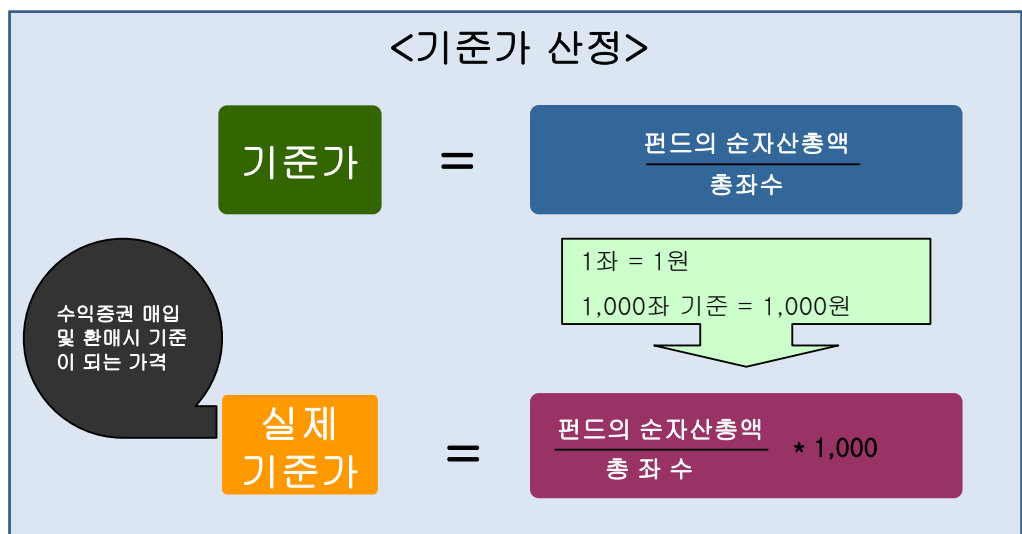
<기준가 산정>

기준가 = $\frac{\text{펀드의 순자산총액}}{\text{총좌수}}$

1좌 = 1원

1,000좌 기준 = 1,000원

수익증권 매입 및 환매시 기준이 되는 가격

실제 기준가 = $\frac{\text{펀드의 순자산총액}}{\text{총 좌 수}}$ * 1,000